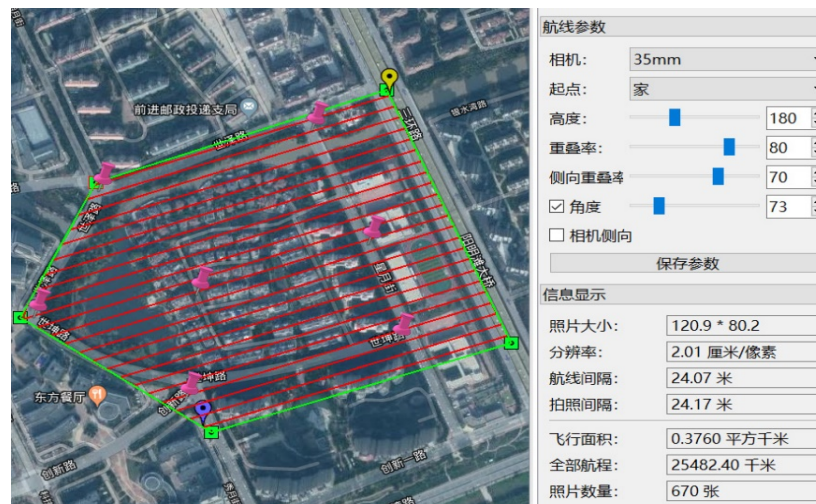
前进邮政投递支局
世泽路
锦水南路
三环路
世泽路
阳明滩大桥
世坤路
星月街
世坤路
坤路
东方餐厅
创新路
创新一路

航线参数
相机: 35mm
起点: 家
高度: 180
重叠率: 80
侧向重叠率: 70
☑ 角度 73
☐ 相机侧向
保存参数
信息显示
照片大小: 120.9 * 80.2
分辨率: 2.01 厘米/像素
航线间隔: 24.07 米
拍照间隔: 24.17 米
飞行面积: 0.3760 平方千米
全部航程: 25482.40 千米
照片数量: 670 张